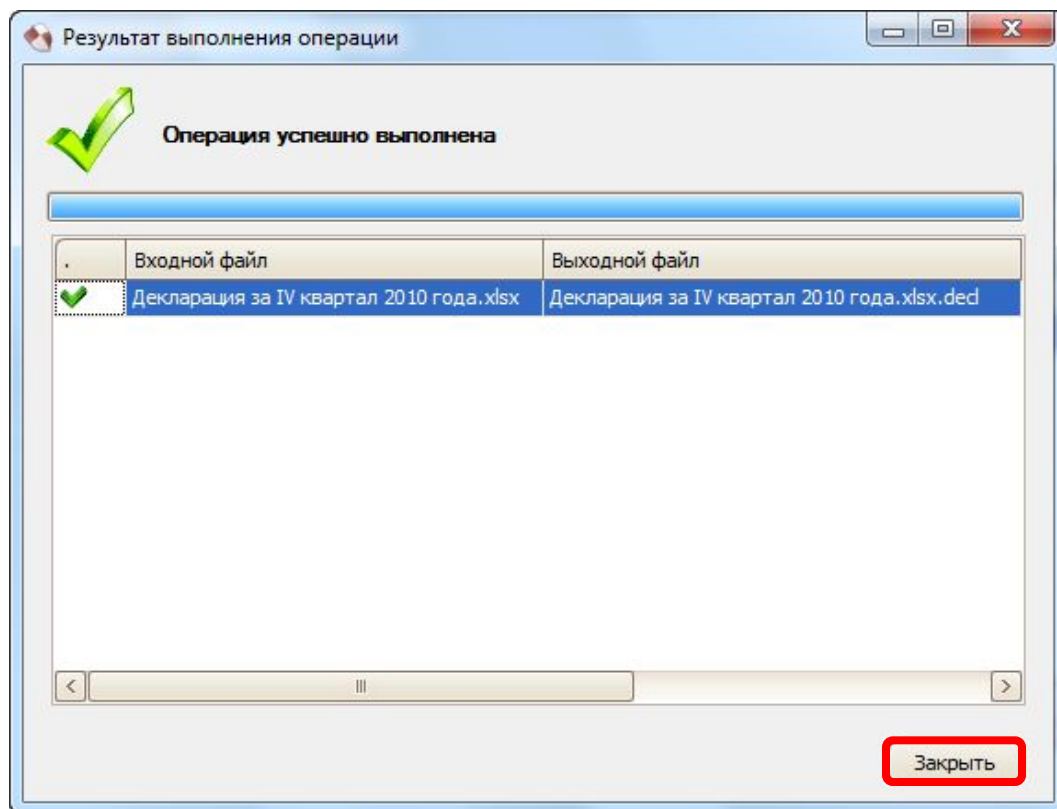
Результат выполнения операции

Операция успешно выполнена

| . | Входной файл | Выходной файл |
|---|---|---|
| | Декларация за IV квартал 2010 года.xlsx | Декларация за IV квартал 2010 года.xlsx.decl |

Закрыть